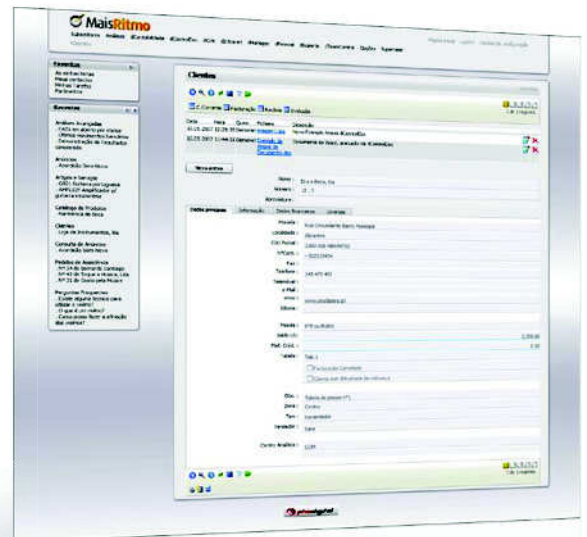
MaisRitmo

Clientes

Nova entrada

Nome
Número

Dados principais | Informação | Dados financeiros

Morada
Localidade
Cód Postal
Telefone
Fax
Telefone
E-Mail
Moeda
Zona

Centro Analítico

Favoritos

Recursos

Clientes

Catálogo de Produtos

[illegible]